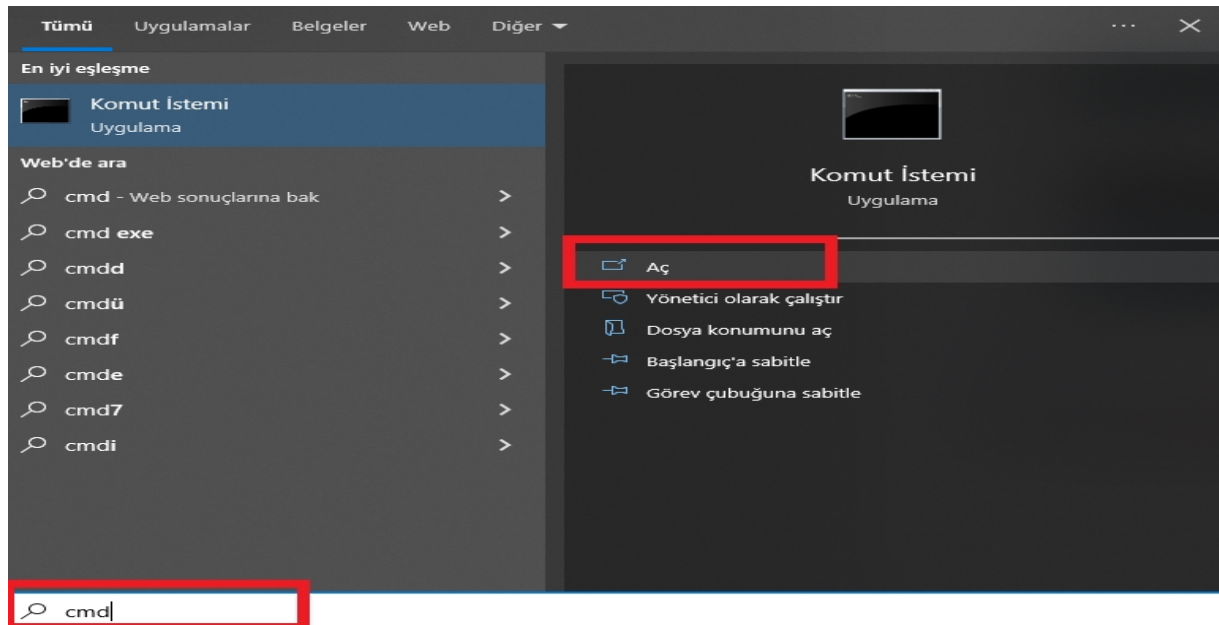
Tümü Uygulamalar Belgeler Web Diğer

En iyi eşleşme

Komut İstemi
Uygulama

Web'de ara

cmd - Web sonuçlarına bak

cmd exe

cmdd

cmdü

cmdf

cmde

cmd7

cmdi

Komut İstemi
Uygulama

Aç

Yönetici olarak çalıştır

Dosya konumunu aç

Başlangıç'a sabitle

Görev çubuğuna sabitle

cmd